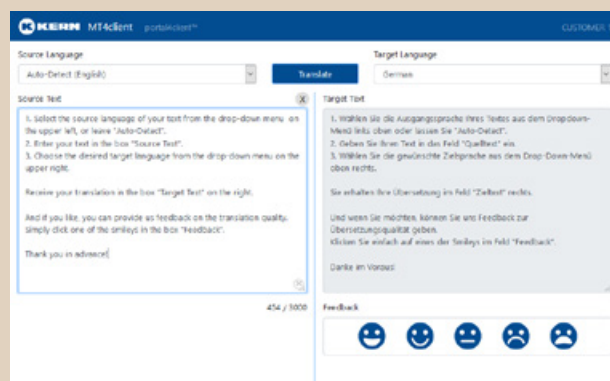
KERN MT4client portal4client™ CUSTOMER

Source Language
Auto-Detect (English)
Translate
Target Language
German

Source Text
X
1. Select the source language of your text from the drop-down menu on the upper left, or leave "Auto-Detect".
2. Enter your text in the box "Source Text".
3. Choose the desired target language from the drop-down menu on the upper right.

Receive your translation in the box "Target Text" on the right.

And if you like, you can provide us feedback on the translation quality. Simply click one of the smileys in the box "Feedback".

Thank you in advance!

454 / 5000

Target Text
1. Wählen Sie die Ausgangssprache Ihres Textes aus dem Dropdown-Menü links oben oder lassen Sie "Auto-Detect".
2. Geben Sie Ihren Text in das Feld "Quelltext" ein.
3. Wählen Sie die gewünschte Zielsprache aus dem Drop-Down-Menü oben rechts.

Sie erhalten Ihre Übersetzung im Feld "Zieltext" rechts.

Und wenn Sie möchten, können Sie uns Feedback zur Übersetzungsqualität geben.
Klicken Sie einfach auf einen der Smileys im Feld "Feedback".

Danke im Voraus!

Feedback